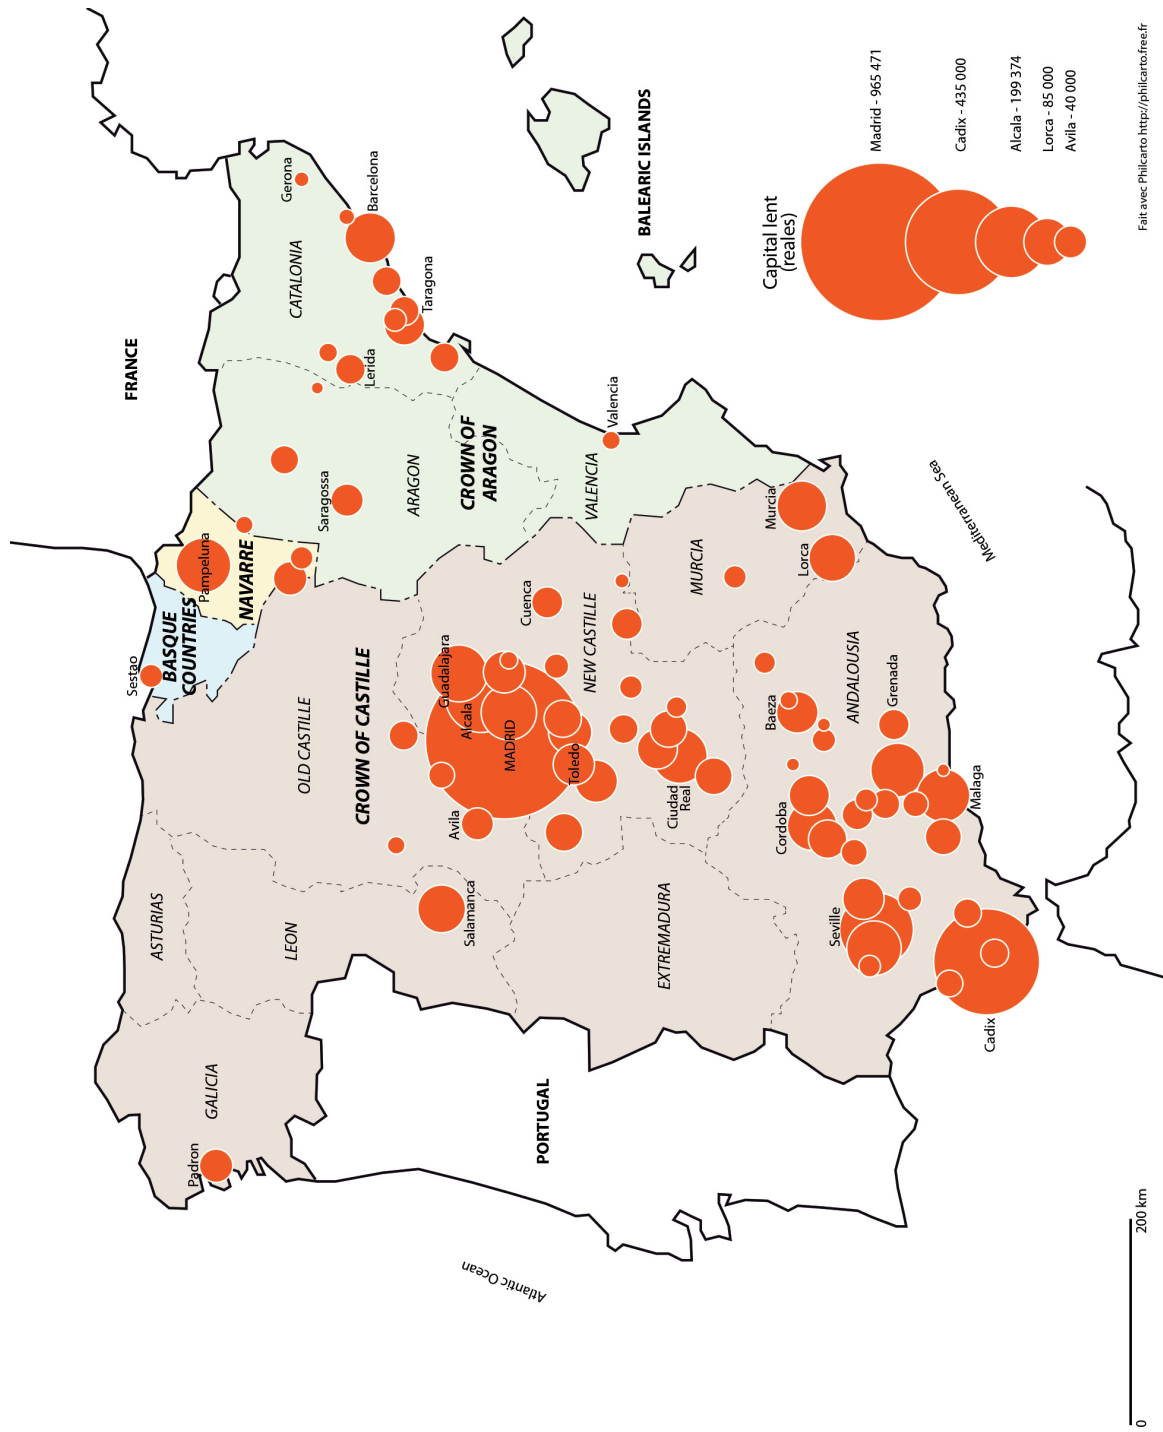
Fait avec Philcarto http://philcarto.free.fr

Capital lent (reales)

Madrid - 965 471
Cadix - 435 000
Alcala - 199 374
Lorca - 85 000
Avila - 40 000

BALEARIC ISLANDS

FRANCE

Gerona
Barcelona
CATALONIA
Taragona
Lerida
Valencia
CROWN OF ARAGON
ARAGON
Saragossa
VALENCIA
Murcia
Mediterranean Sea
NAVARRE
Pampeluna
Lorca
MURCIA
BASQUE COUNTRIES
Sestao
Cuenca
NEW CASTILLE
Guadalajara
CROWN OF CASTILLE
OLD CASTILLE
Alcala
MADRID
Toledo
Baeza
ANDALOUSIA
Grenada
Ciudad Real
Avila
Malaga
Cordoba
ASTURIAS
LEON
Salamanca
EXTREMADURA
Seville
Cadix
GALICIA
PORTUGAL
Padron
Atlantic Ocean

0
200 km